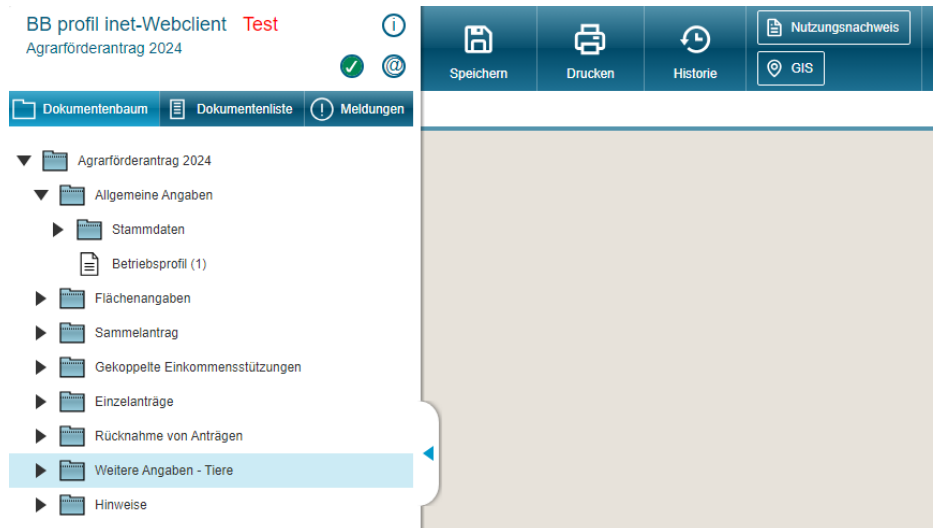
BB profil inet-Webclient Test
Agrarförderantrag 2024

Speichern
Drucken
Historie
Nutzungsnachweis
GIS

Dokumentenbaum
Dokumentenliste
Meldungen

Agrarförderantrag 2024
Allgemeine Angaben
Stammdaten
Betriebsprofil (1)
Flächenangaben
Sammelantrag
Gekoppelte Einkommensstützungen
Einzelanträge
Rücknahme von Anträgen
Weitere Angaben - Tiere
Hinweise